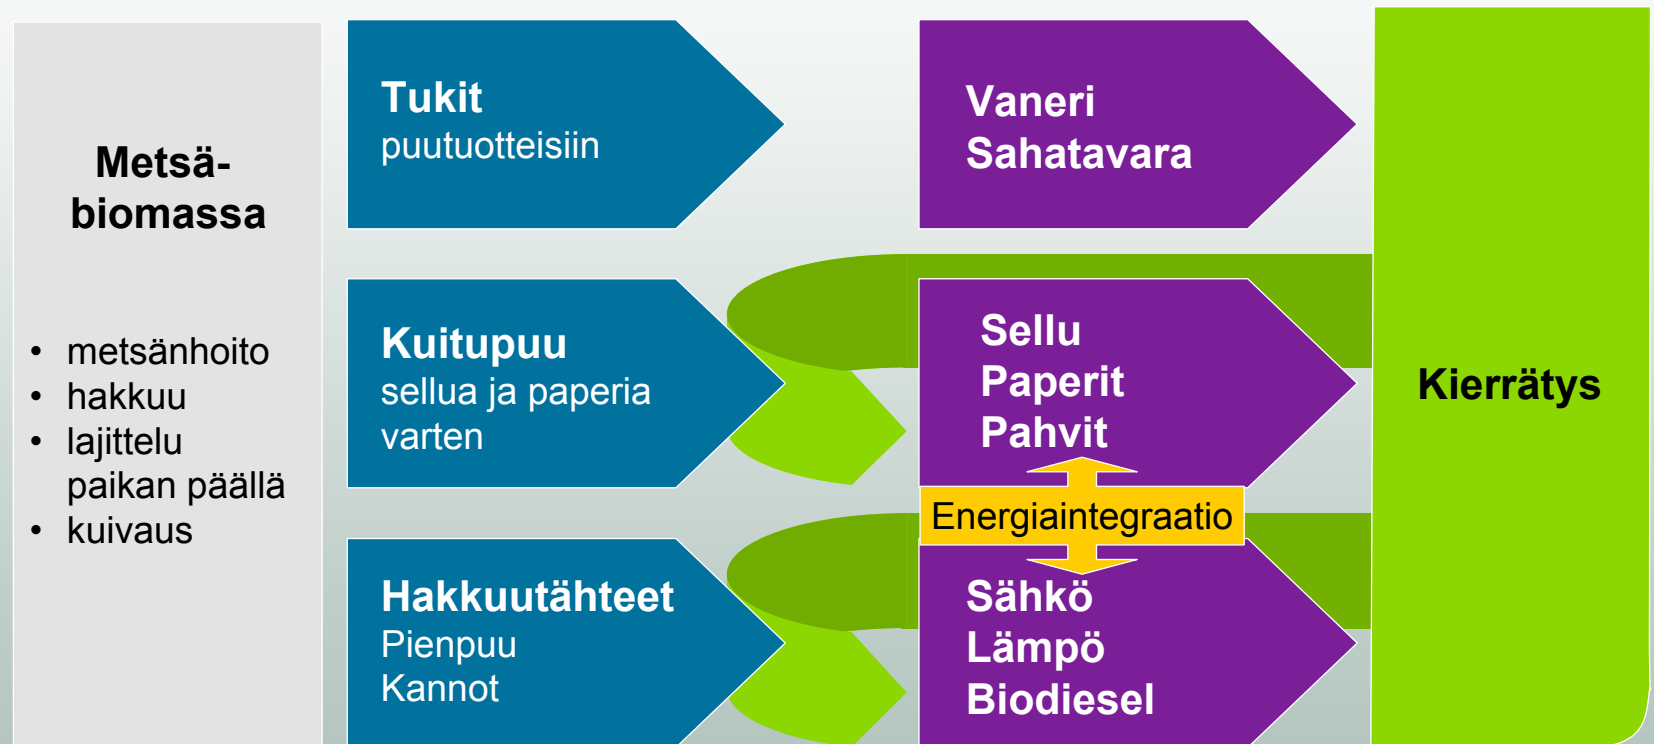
Metsä-
biomassa

- metsänhoito
- hakkuu
- lajittelu paikan päällä
- kuivaus

Tukit
puutuotteisiin

Kuitupuu
sellua ja paperia varten

Hakkuutähteet
Pienpuu
Kannot

Vaneri
Sahatavara

Sellu
Paperit
Pahvit

Energiaintegraatio

Sähkö
Lämpö
Biodiesel

Kierrätys